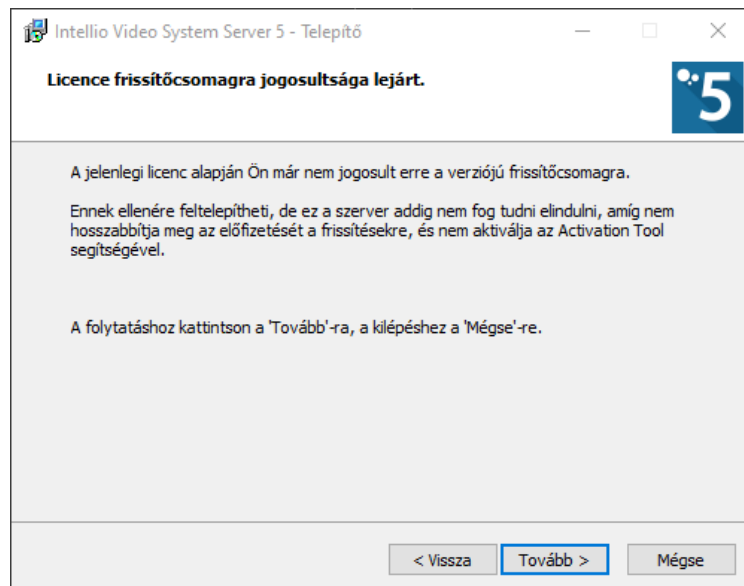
Intellio Video System Server 5 - Telepítő

Licence frissítőcsomagra jogosultsága lejárt.

5

A jelenlegi licenc alapján Ön már nem jogosult erre a verziójú frissítőcsomagra.

Ennek ellenére feltelepítheti, de ez a szerver addig nem fog tudni elindulni, amíg nem hosszabbítja meg az előfizetését a frissítésekre, és nem aktiválja az Activation Tool segítségével.

A folytatáshoz kattintson a 'Tovább'-ra, a kilépéshez a 'Mégse'-re.

< Vissza
Tovább >
Mégse